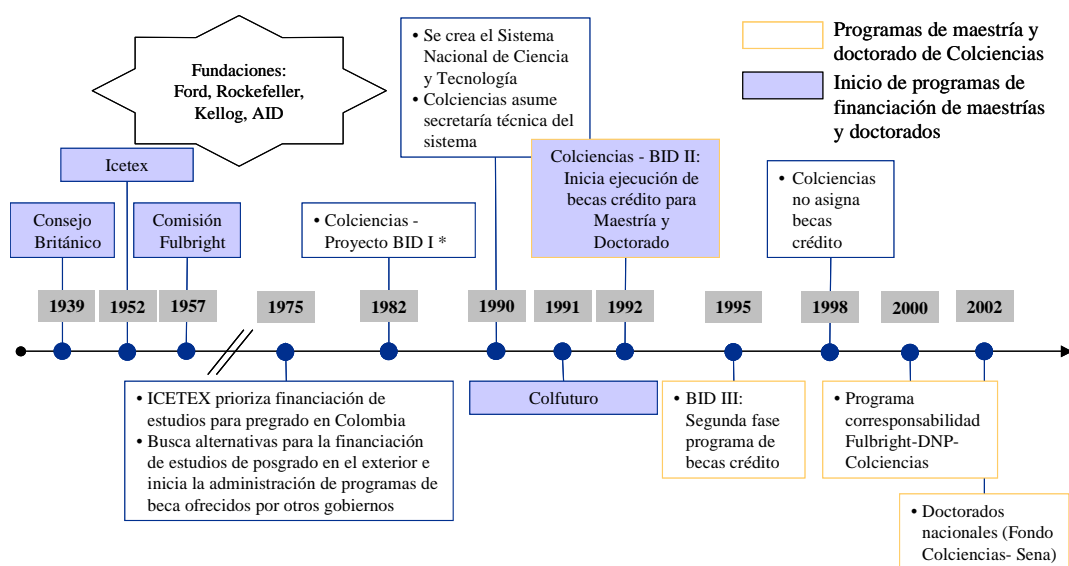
Programas de maestría y doctorado de Colciencias

Inicio de programas de financiación de maestrías y doctorados

Fundaciones: Ford, Rockefeller, Kellog, AID

Icetex

Consejo Británico

Comisión Fulbright

• Colciencias - Proyecto BID I *

• Se crea el Sistema Nacional de Ciencia y Tecnología
• Colciencias asume secretaría técnica del sistema

Colciencias - BID II: Inicia ejecución de becas crédito para Maestría y Doctorado

• Colciencias no asigna becas crédito

1939 1952 1957 1975 1982 1990 1991 1992 1995 1998 2000 2002

• ICETEX prioriza financiación de estudios para pregrado en Colombia
• Busca alternativas para la financiación de estudios de posgrado en el exterior e inicia la administración de programas de beca ofrecidos por otros gobiernos

Colfuturo

• BID III: Segunda fase programa de becas crédito

• Programa corresponsabilidad Fulbright-DNP-Colciencias

• Doctorados nacionales (Fondo Colciencias- Sena)